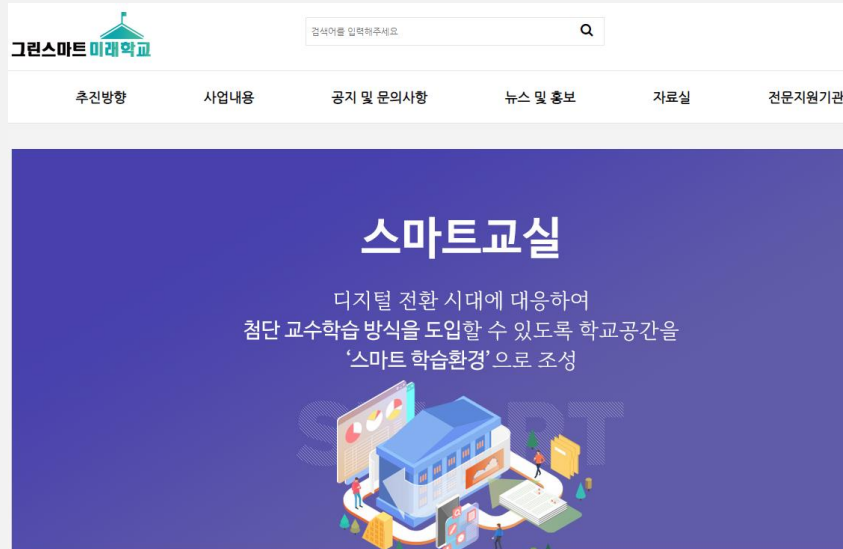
그린스마트 미래학교

검색어를 입력해주세요

추진방향 사업내용 공지 및 문의사항 뉴스 및 홍보 자료실 전문지원기관

스마트교실

디지털 전환 시대에 대응하여
첨단 교수학습 방식을 도입할 수 있도록 학교공간을
'스마트 학습환경'으로 조성

SMART